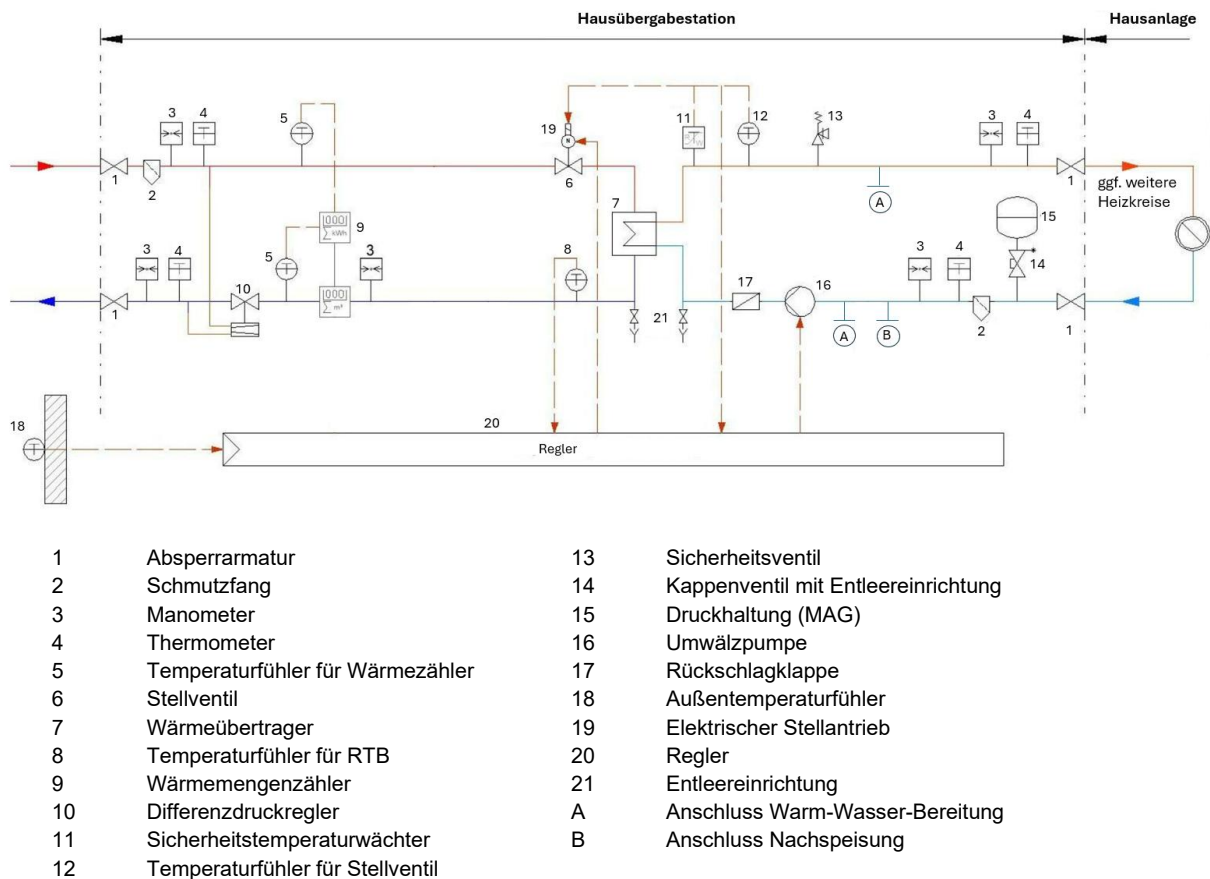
Hausübergabestation

Hausanlage

3 4 5 19 11 12 13 3 4

1 2 6 1 ggf. weitere Heizkreise

A

7 15

[000] kWh 9

3 4 5 3 8 3 4

10 14

1 [000] m³ 17 16 1

21 A B 2

18 20

Regler

| | | | |
|---|---|---|---|
| 1 | Absperrarmatur | 13 | Sicherheitsventil |
| 2 | Schmutzfang | 14 | Kappenventil mit Entleereinrichtung |
| 3 | Manometer | 15 | Druckhaltung (MAG) |
| 4 | Thermometer | 16 | Umwälzpumpe |
| 5 | Temperaturfühler für Wärmezähler | 17 | Rückschlagklappe |
| 6 | Stellventil | 18 | Außentemperaturfühler |
| 7 | Wärmeübertrager | 19 | Elektrischer Stellantrieb |
| 8 | Temperaturfühler für RTB | 20 | Regler |
| 9 | Wärmemengenzähler | 21 | Entleereinrichtung |
| 10 | Differenzdruckregler | A | Anschluss Warm-Wasser-Bereitung |
| 11 | Sicherheitstemperaturwächter | B | Anschluss Nachspeisung |
| 12 | Temperaturfühler für Stellventil | | |